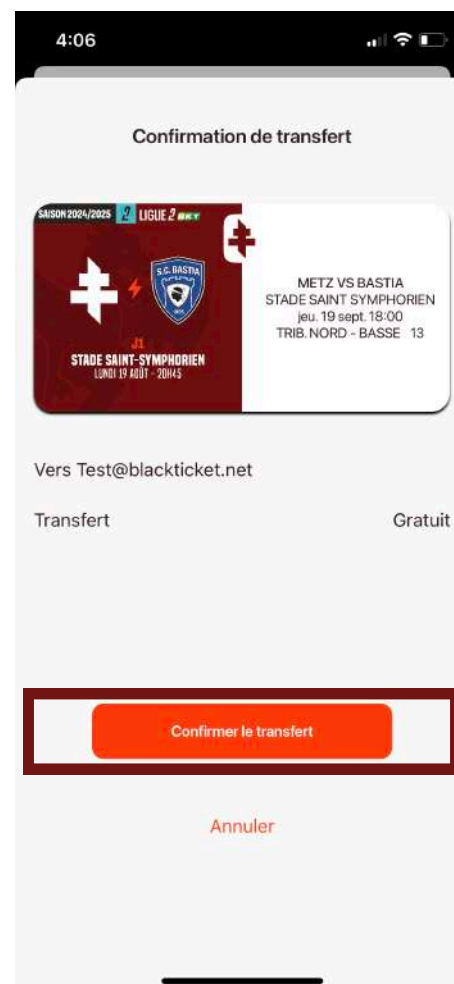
4:06

Confirmation de transfert

SAISON 2024/2025 LIGUE 2 BKT

S.C. BASTIA

J1
STADE SAINT-SYMPHORIEN
LUNDI 19 AOÛT - 20H45

METZ VS BASTIA
STADE SAINT SYMPHORIEN
jeu. 19 sept. 18:00
TRIB. NORD - BASSE 13

Vers Test@blackticket.net

Transfert

Gratuit

Confirmer le transfert

Annuler